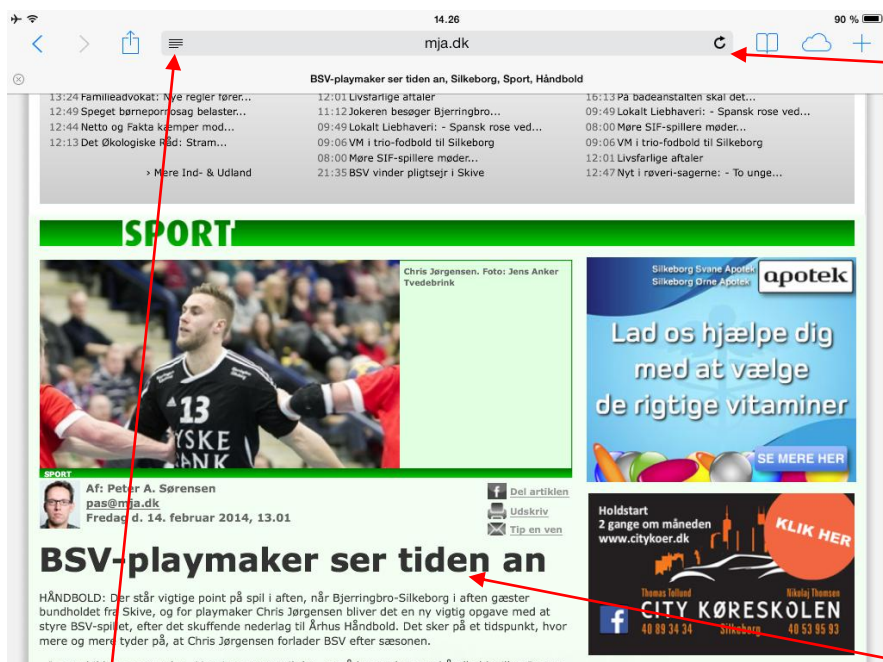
14.26
90 %

mja.dk

BSV-playmaker ser tiden an, Silkeborg, Sport, Håndbold

13:24 Familieadvokat: Nye regler fører...
12:49 Speget børnepornosag belaster...
12:44 Netto og Fakta kæmper mod...
12:13 Det Økologiske Råd: Stram...
› Mere Ind- & Udland

12:01 Livsfarlige aftaler
11:12 Jokeren besøger Bjerringbro...
09:49 Lokalt Liebhaveri: - Spansk rose ved...
09:06 VM i trio-fodbold til Silkeborg
08:00 Møre SIF-spillere møder...
21:35 BSV vinder pligtsejr i Skive

16:13 På badeanstalten skal det...
09:49 Lokalt Liebhaveri: - Spansk rose ved...
08:00 Møre SIF-spillere møder...
09:06 VM i trio-fodbold til Silkeborg
12:01 Livsfarlige aftaler
12:47 Nyt i røveri-sagerne: - To unge...

SPORT

Chris Jørgensen. Foto: Jens Anker Tvedebrink

13
YSKE
ANK

SPORT

Silkeborg Svane Apotek
Silkeborg Ørne Apotek
apotek
Lad os hjælpe dig med at vælge de rigtige vitaminer
SE MERE HER

Af: Peter A. Sørensen
pas@mja.dk
Fredag d. 14. februar 2014, 13.01

Del artiklen
Udskriv
Tip en ven

Holdstart
2 gange om måneden
www.citykoer.dk
KLIK HER
Thomas Tollund
Nikolaj Thomsen
CITY KØRESKOLEN
40 89 34 34
Silkeborg
40 53 95 93

BSV-playmaker ser tiden an

HÅNDBOLD: Der står vigtige point på spil i aften, når Bjerringbro-Silkeborg i aften gæster bundholdet fra Skive, og for playmaker Chris Jørgensen bliver det en ny vigtig opgave med at styre BSV-spillet, efter det skuffende nederlag til Århus Håndbold. Det sker på et tidspunkt, hvor mere og mere tyder på, at Chris Jørgensen forlader BSV efter sæsonen.